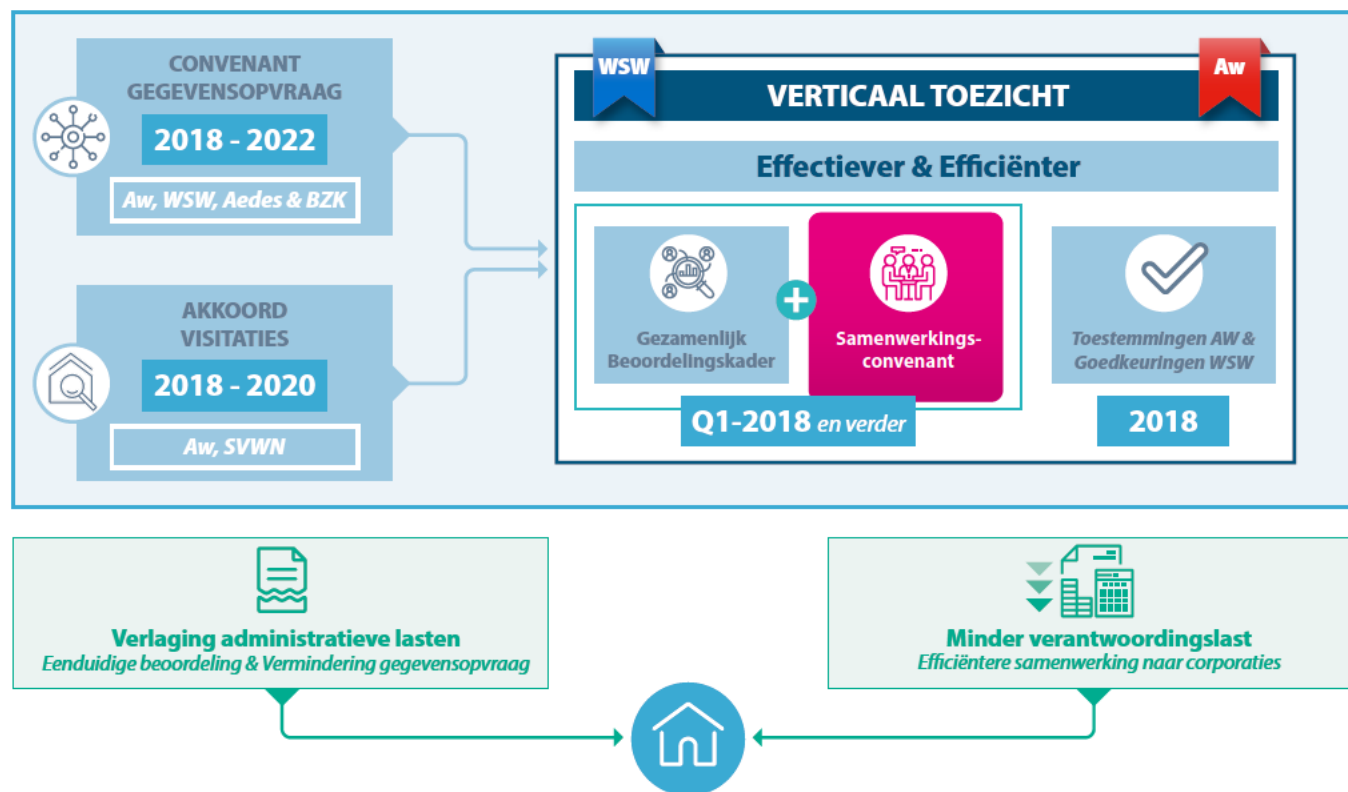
CONVENANT GEGEVENSOPVRAAG

2018 - 2022

Aw, WSW, Aedes & BZK

AKKOORD VISITATIES

2018 - 2020

Aw, SVWN

WSW

Aw

VERTICAAL TOEZICHT

Effectiever & Efficiënter

Gezamenlijk Beoordelingskader

+

Samenwerkingsconvenant

Q1-2018 en verder

Toestemmingen AW & Goedkeuringen WSW

2018

Verlaging administratieve lasten
Eenduidige beoordeling & Vermindering gegevensopvraag

Minder verantwoordingslast
Efficiëntere samenwerking naar corporaties